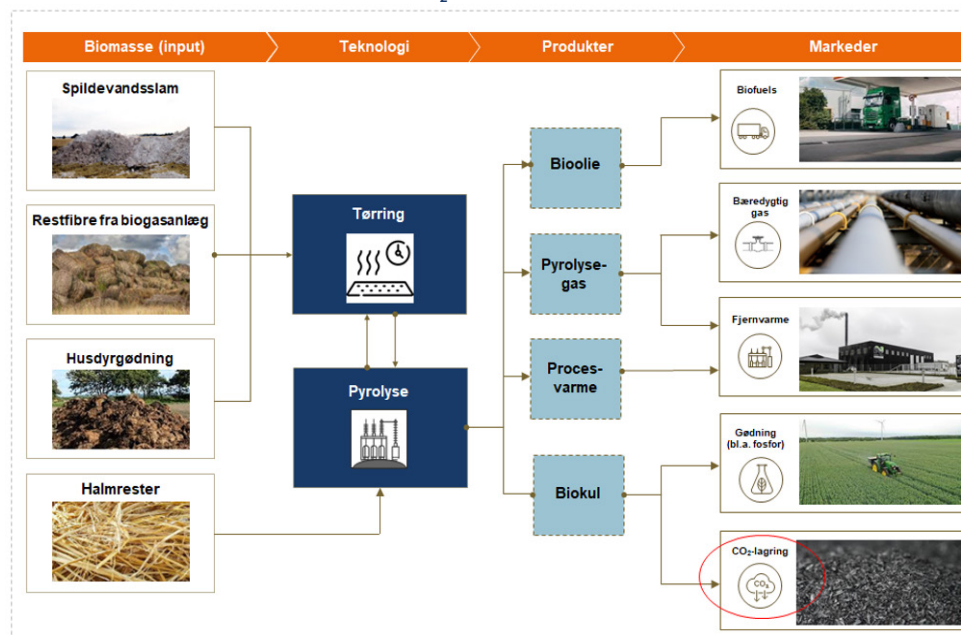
Biomasse (input)

Teknologi

Produkter

Markeder

Spildevandsslam

Restfibre fra biogasanlæg

Husdyrgødning

Halmrester

Tørring

Pyrolyse

Bioolie

Pyrolyse-gas

Proces-varme

Biokul

Biofuels

Bæredygtig gas

Fjernvarme

Gødning (bl.a. fosfor)

$CO_2$-lagring

$CO_2$